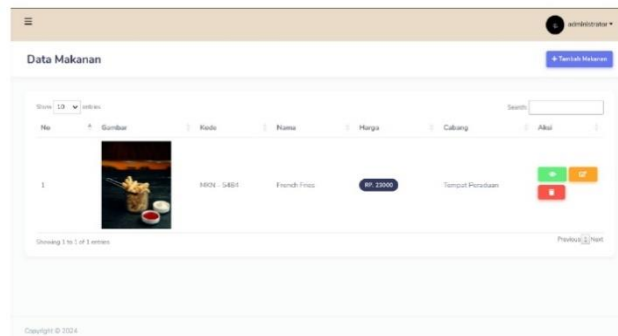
administrator

Data Makanan

+ Tambah Makanan

Show 10 entries

Search:

| No | Gambar | Kode | Nama | Harga | Cabang | Aksi |
|---|---|---|---|---|---|---|
| 1 | | MKN - 5484 | Frendh Fries | RP. 23000 | Tempat Peraduan | |

Showing 1 to 1 of 1 entries

Previous 1 Next

Copyright © 2024